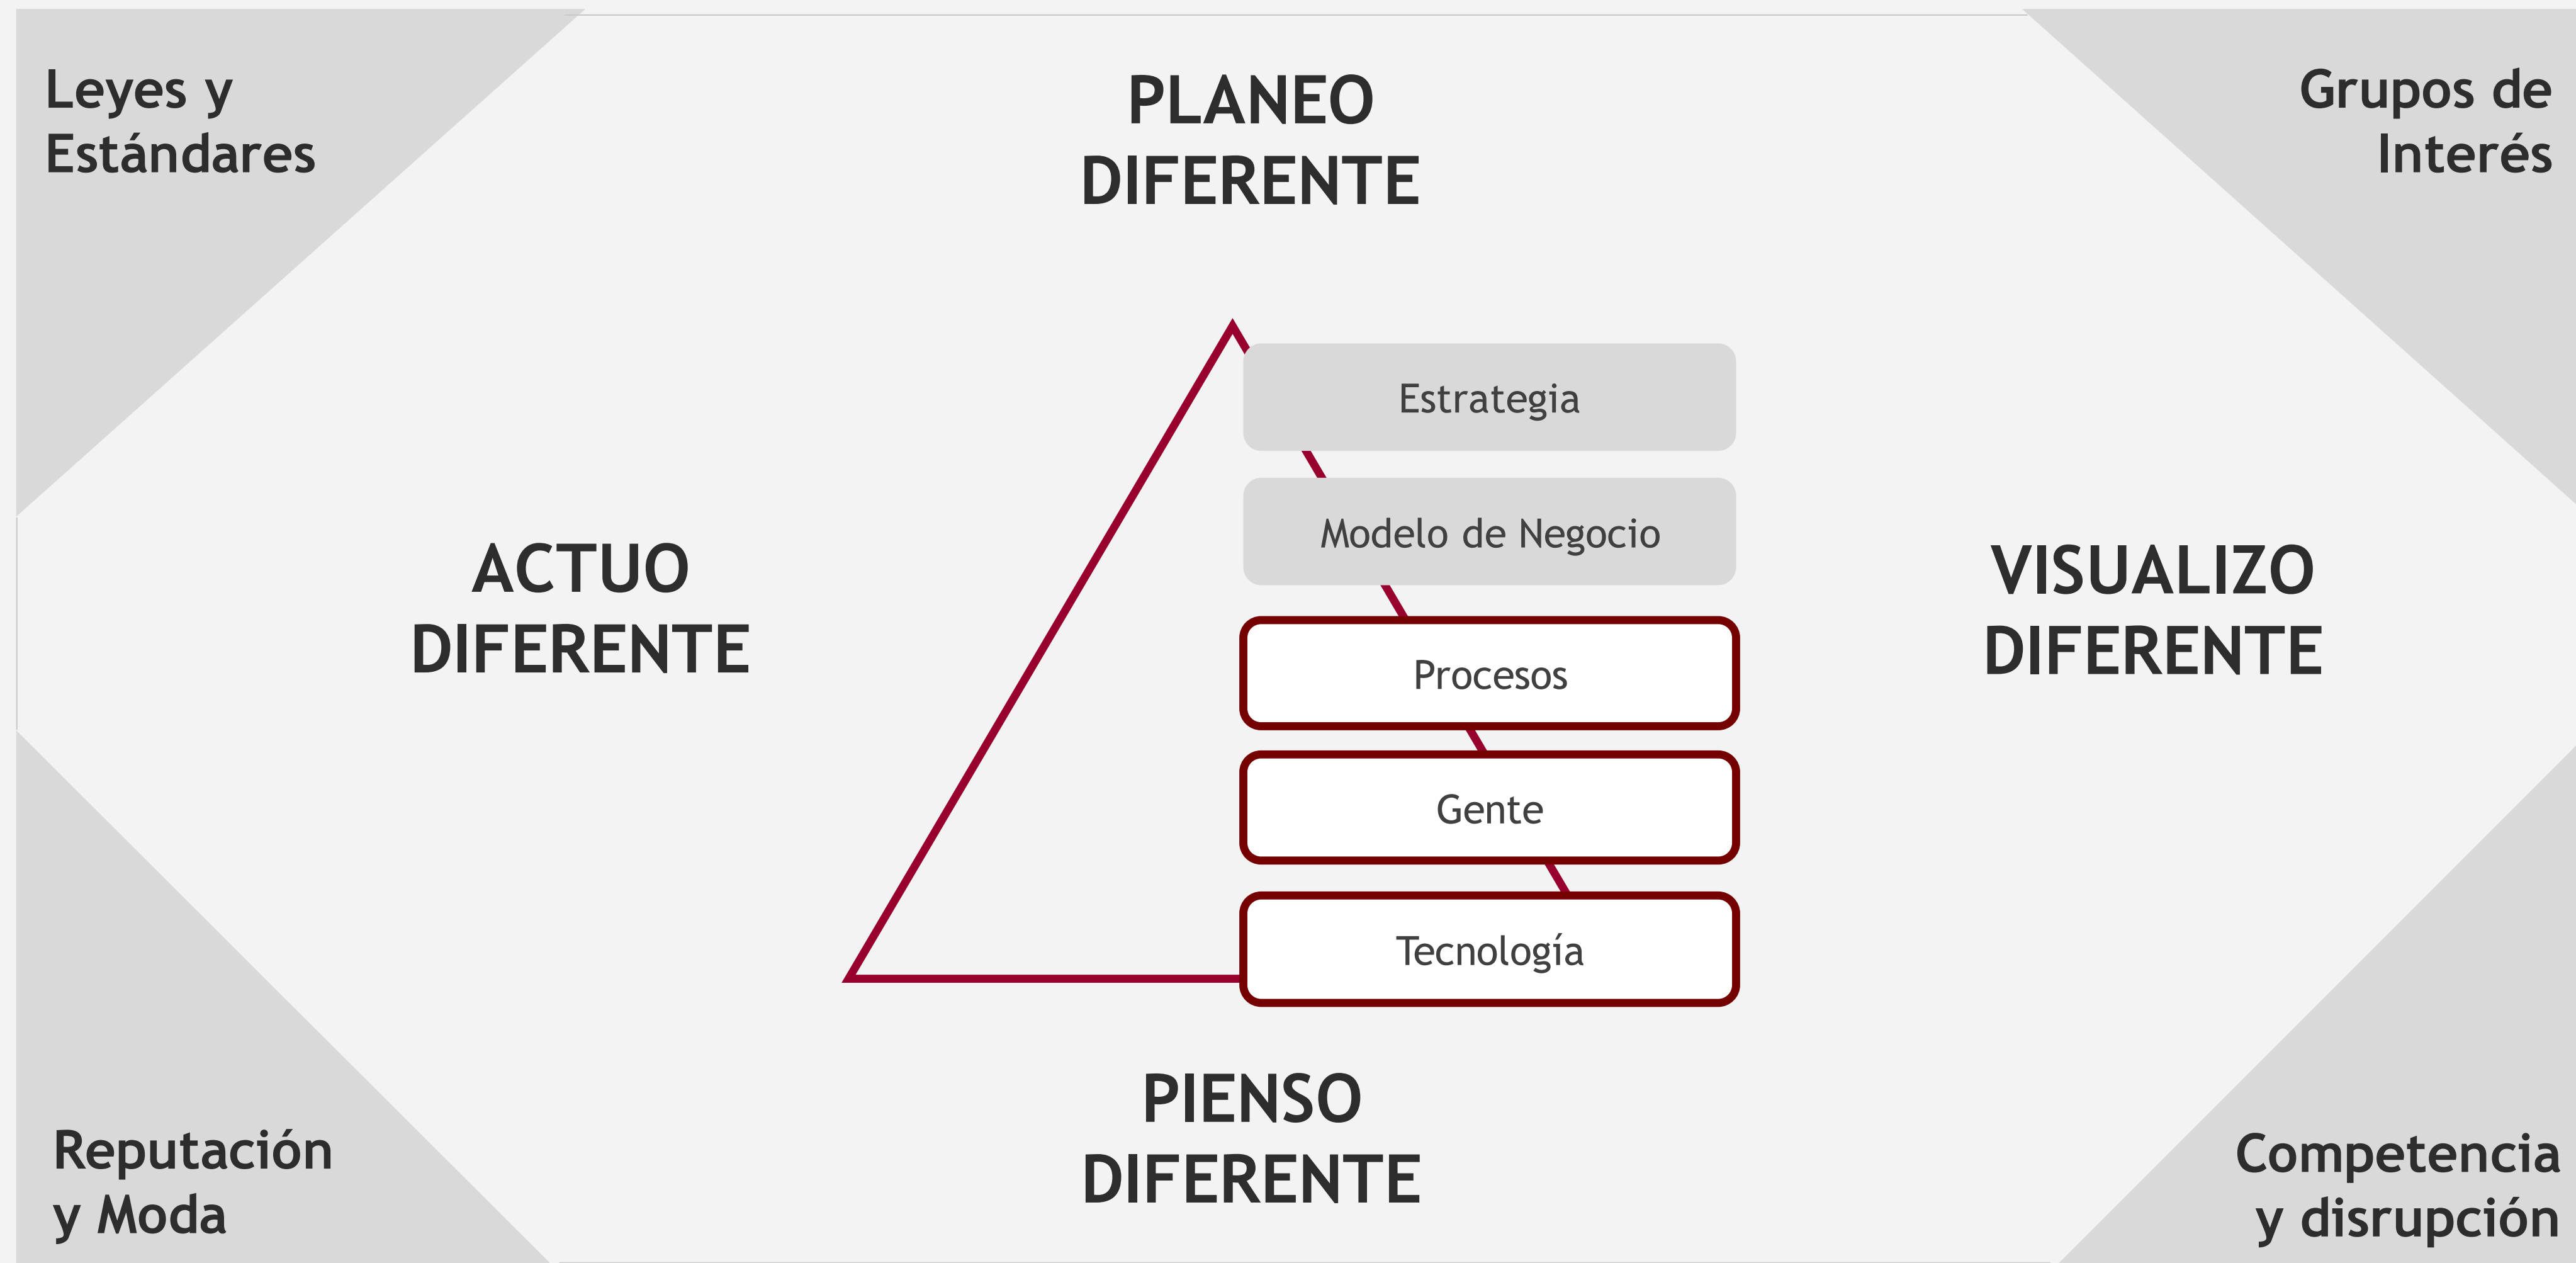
Leyes y Estándares

PLANEO DIFERENTE

Grupos de Interés

Estrategia

Modelo de Negocio

ACTUO DIFERENTE

Procesos

VISUALIZO DIFERENTE

Gente

Tecnología

Reputación y Moda

PIENSO DIFERENTE

Competencia y disrupción